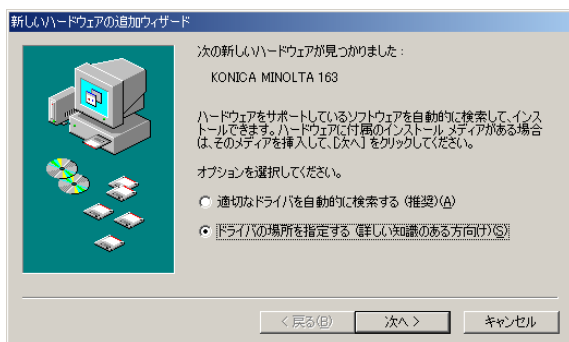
新しいハードウェアの追加ウィザード

次の新しいハードウェアが見つかりました：

KONICA MINOLTA 163

ハードウェアをサポートしているソフトウェアを自動的に検索して、インストールできます。ハードウェアに付属のインストール メディアがある場合は、そのメディアを挿入して、[次へ] をクリックしてください。

オプションを選択してください。

適切なドライバを自動的に検索する (推奨)(A)

ドライバの場所を指定する (詳しい知識のある方向け)(S)

< 戻る(B)

次へ >

キャンセル